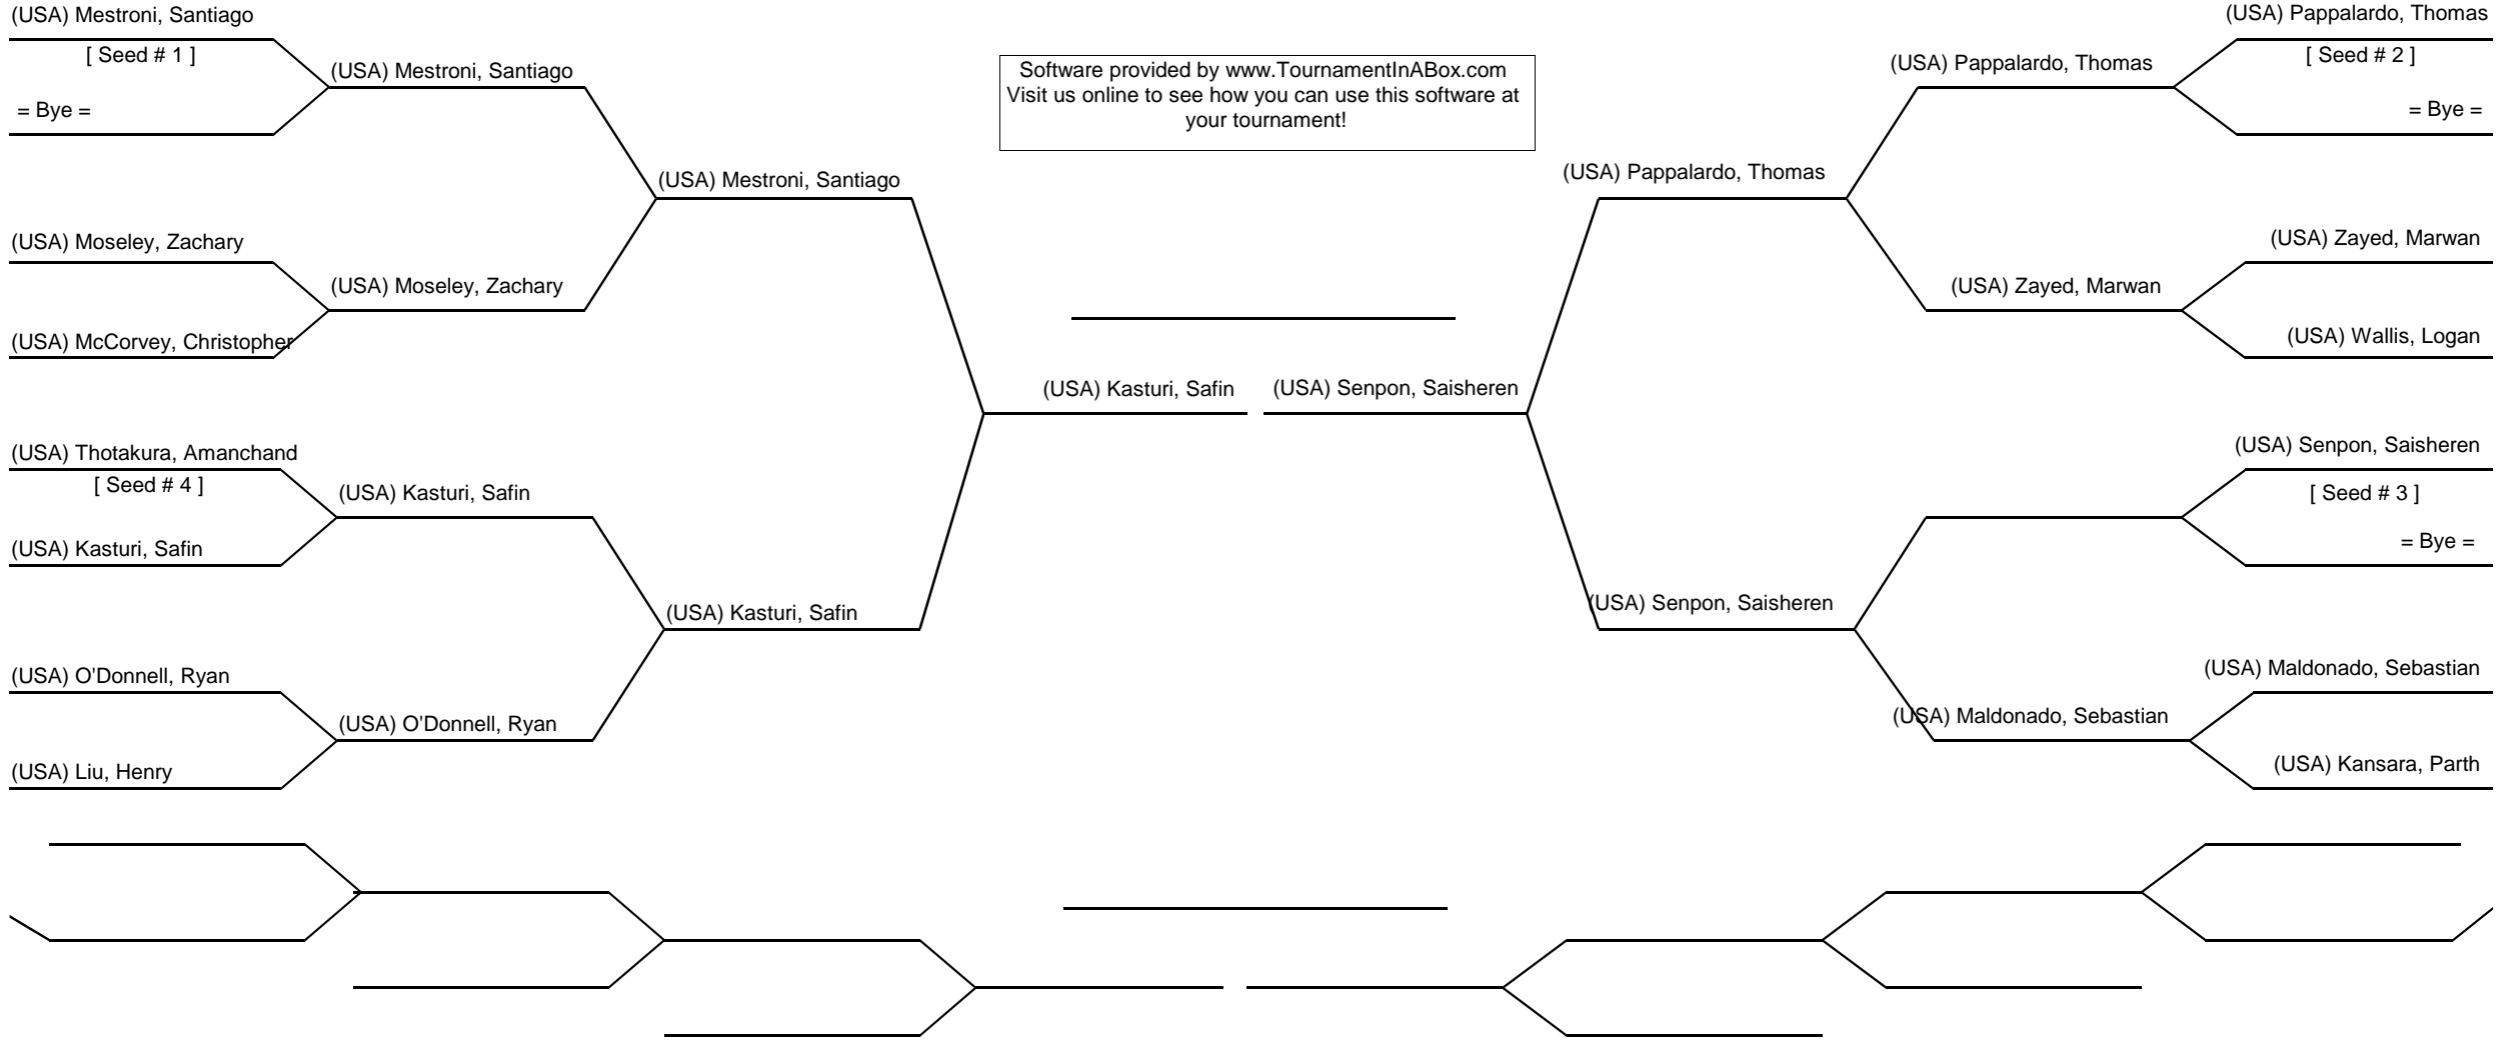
(USA) Mestroni, Santiago
[ Seed # 1 ]
= Bye =
(USA) Mestroni, Santiago
(USA) Mestroni, Santiago
(USA) Moseley, Zachary
(USA) Moseley, Zachary
(USA) McCorvey, Christopher
(USA) Thotakura, Amanchand
[ Seed # 4 ]
(USA) Kasturi, Safin
(USA) Kasturi, Safin
(USA) Kasturi, Safin
(USA) O'Donnell, Ryan
(USA) O'Donnell, Ryan
(USA) Liu, Henry
(USA) Kasturi, Safin

Software provided by www.TournamentInABox.com
Visit us online to see how you can use this software at your tournament!

(USA) Senpon, Saisheren

(USA) Pappalardo, Thomas
[ Seed # 2 ]
= Bye =
(USA) Pappalardo, Thomas
(USA) Pappalardo, Thomas
(USA) Zayed, Marwan
(USA) Zayed, Marwan
(USA) Wallis, Logan
(USA) Senpon, Saisheren
[ Seed # 3 ]
= Bye =
(USA) Senpon, Saisheren
(USA) Maldonado, Sebastian
(USA) Maldonado, Sebastian
(USA) Kansara, Parth